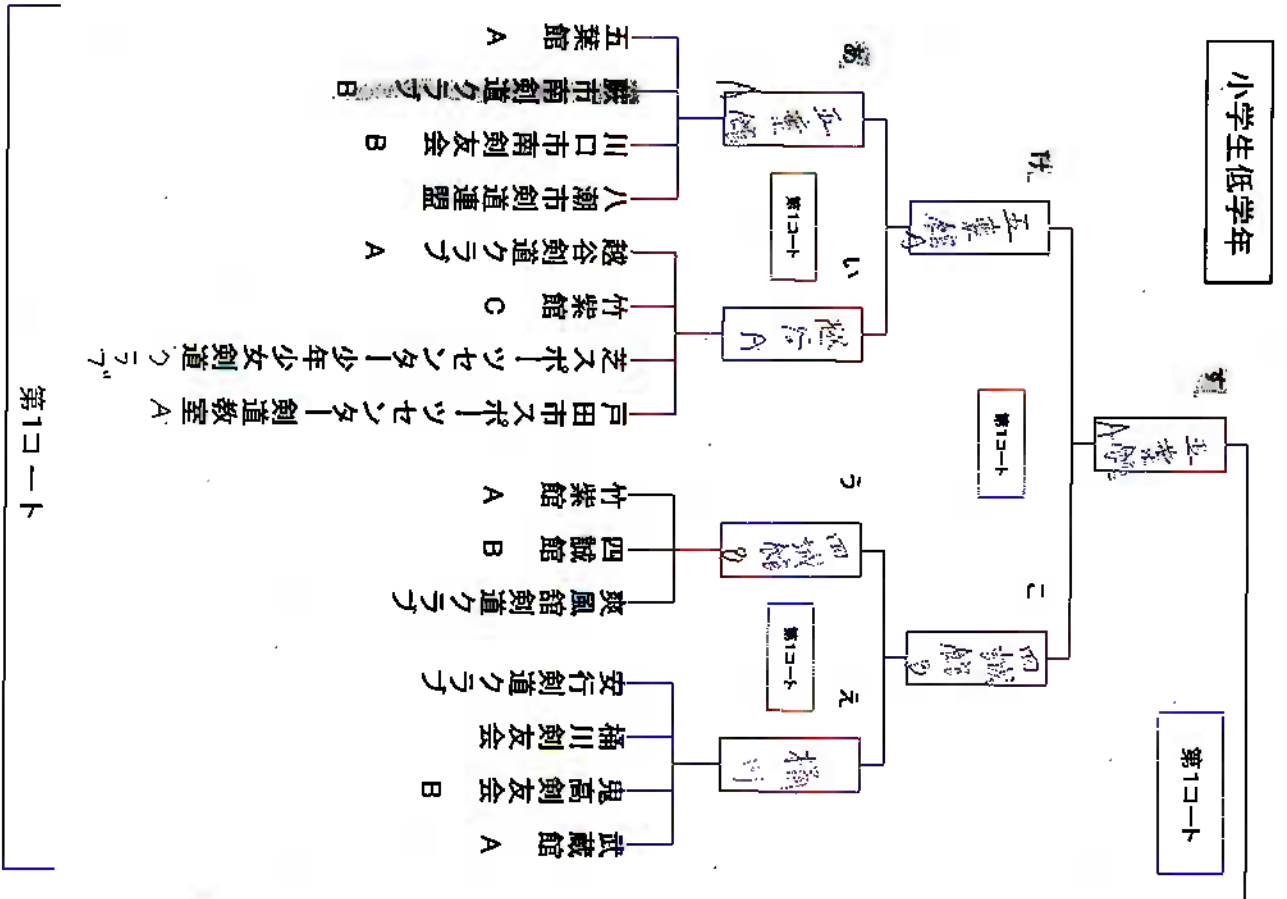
小学生低学年

五葉館A
蕨市南剣道クラブB
川口市南剣友会B
八潮市剣道連盟
越谷剣道クラブA
竹柴館C
芝スポーツセンター少年少女剣道クラブ
戸田市スポーツセンター剣道教室A
竹柴館A
四誠館B
爽風館剣道クラブ
安行剣道クラブ
桶川剣友会
鬼高剣友会B
武蔵館A

あ
い
う
え
か
こ
す

五葉館
越谷A
五葉館A
四誠館B
桶川
四誠館B
五葉館A

第1コート
第1コート
第1コート
第1コート
第1コート